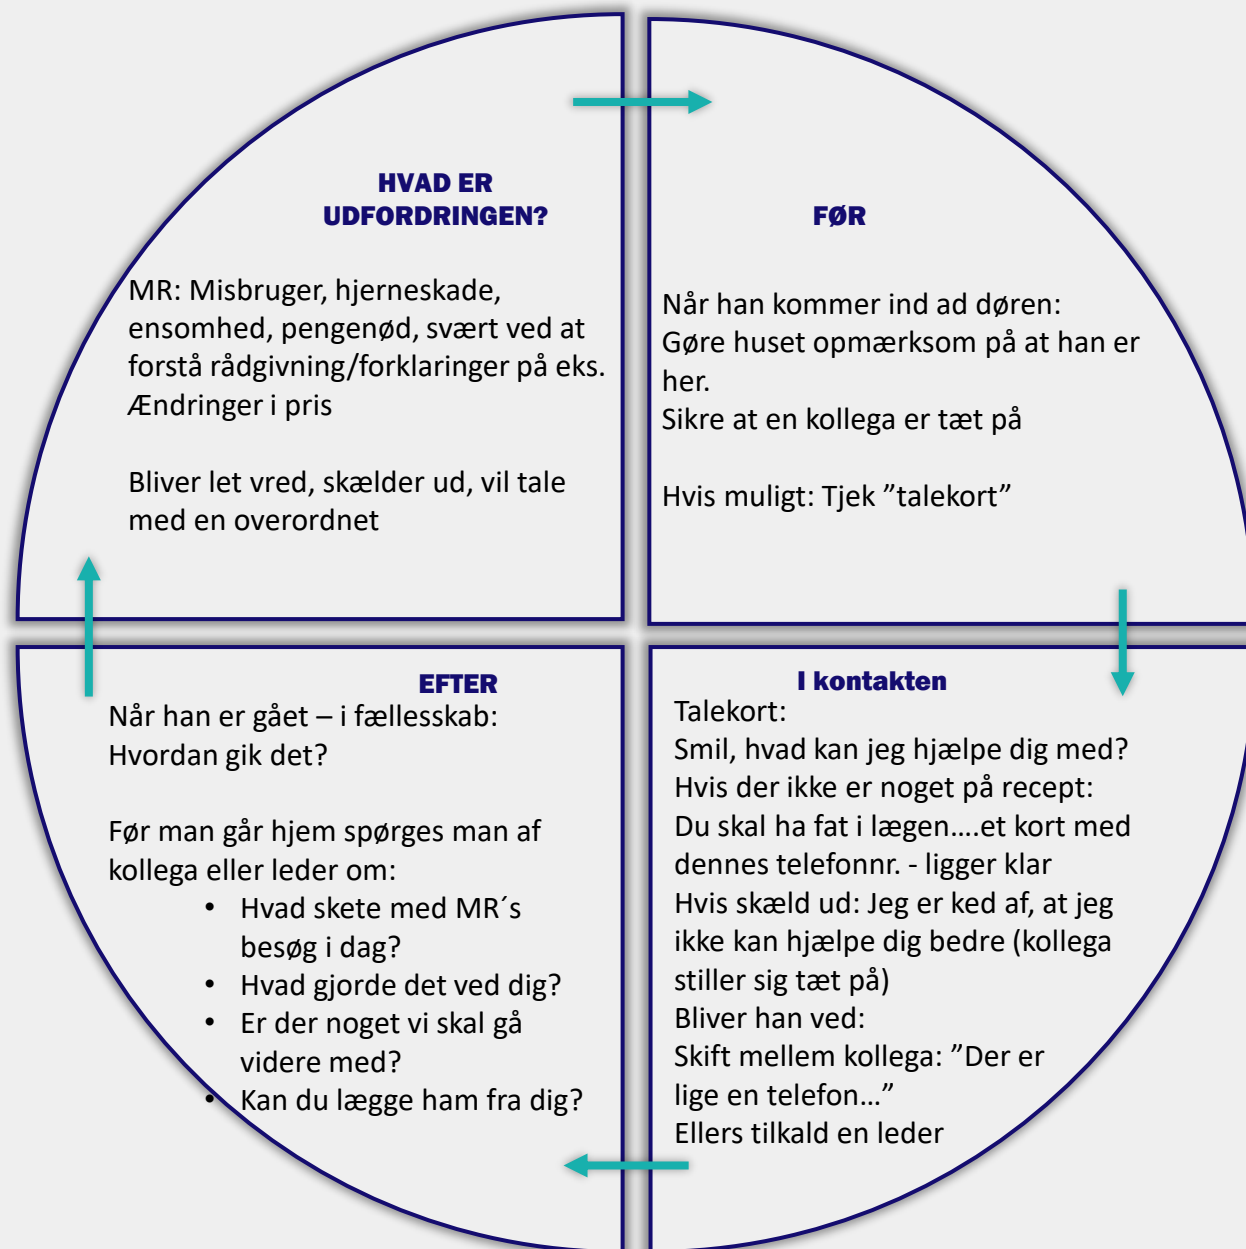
HVAD ER UDFORDRINGEN?

MR: Misbruger, hjerneskade, ensomhed, pengenød, svært ved at forstå rådgivning/forklaringer på eks. Ændringer i pris

Bliver let vred, skælder ud, vil tale med en overordnet

FØR

Når han kommer ind ad døren:
Gøre huset opmærksom på at han er her.
Sikre at en kollega er tæt på

Hvis muligt: Tjek ”talekort”

I kontakten

Talekort:
Smil, hvad kan jeg hjælpe dig med?
Hvis der ikke er noget på recept:
Du skal ha fat i lægen….et kort med dennes telefonnr. - ligger klar
Hvis skæld ud: Jeg er ked af, at jeg ikke kan hjælpe dig bedre (kollega stiller sig tæt på)
Bliver han ved:
Skift mellem kollega: ”Der er lige en telefon…”
Ellers tilkald en leder

EFTER

Når han er gået – i fællesskab:
Hvordan gik det?

Før man går hjem spørges man af kollega eller leder om:
• Hvad skete med MR´s besøg i dag?
• Hvad gjorde det ved dig?
• Er der noget vi skal gå videre med?
• Kan du lægge ham fra dig?